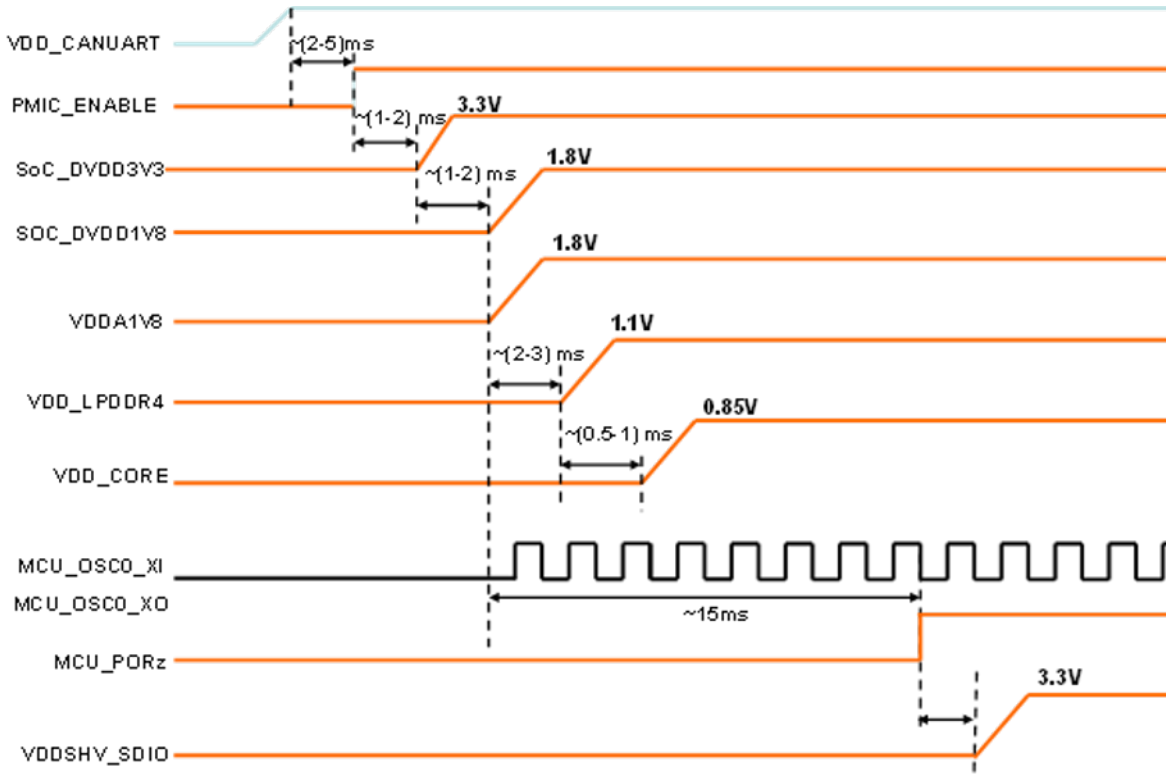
VDD_CANUART
~(2-5)ms
PMIC_ENABLE
~(1-2) ms
3.3V
SoC_DVDD3V3
~(1-2) ms
1.8V
SOC_DVDD1V8
1.8V
VDDA1V8
1.1V
~(2-3) ms
VDD_LPDDR4
~(0.5-1) ms
0.85V
VDD_CORE
MCU_OSC0_XI
MCU_OSC0_XO
~15ms
MCU_PORz
3.3V
VDDSHV_SDIO